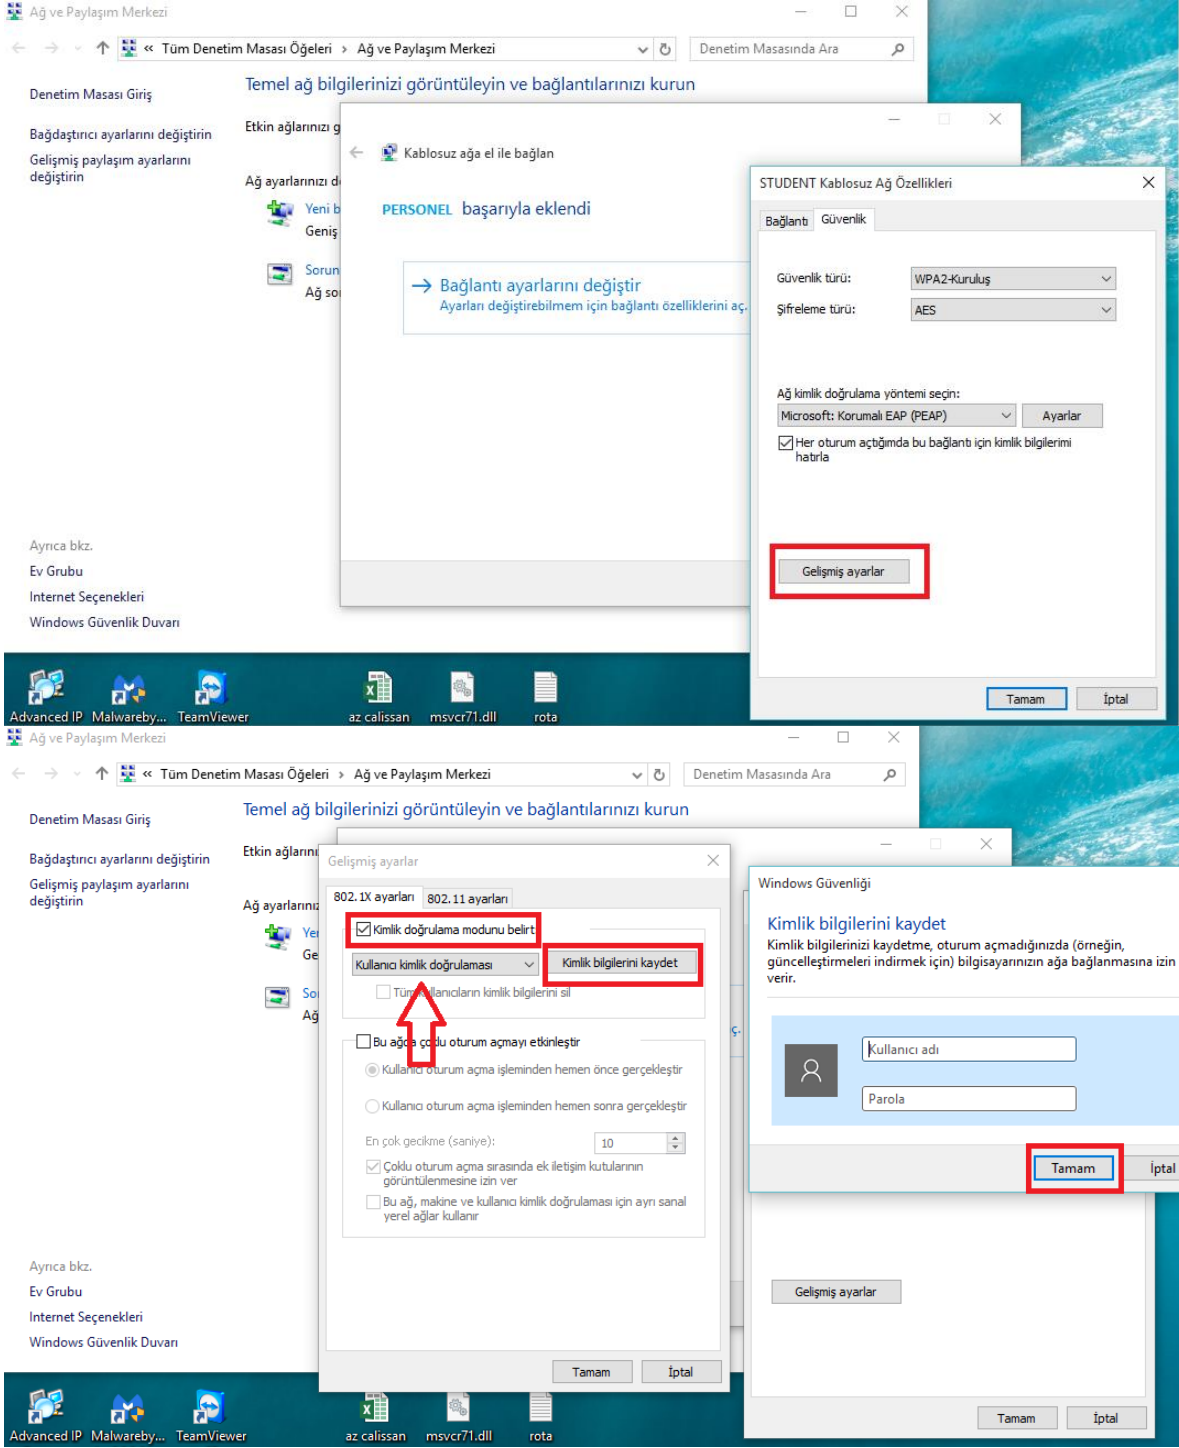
Ağ ve Paylaşım Merkezi

« Tüm Denetim Masası Öğeleri > Ağ ve Paylaşım Merkezi

Denetim Masasında Ara

Denetim Masası Giriş

Bağdaştırıcı ayarlarını değiştirin

Gelişmiş paylaşım ayarlarını değiştirin

Temel ağ bilgilerinizi görüntüleyin ve bağlantılarınızı kurun

Etkin ağlarınızı g

Ağ ayarlarınızı d

Yeni b
Geniş

Sorun
Ağ so

Kablosuz ağa el ile bağlan

PERSONEL başarıyla eklendi

→ Bağlantı ayarlarını değiştir
Ayarları değiştirebilmem için bağlantı özelliklerini aç.

STUDENT Kablosuz Ağ Özellikleri

Bağlantı Güvenlik

Güvenlik türü: WPA2-Kuruluş

Şifreleme türü: AES

Ağ kimlik doğrulama yöntemi seçin:

Microsoft: Korumalı EAP (PEAP) Ayarlar

Her oturum açtığımda bu bağlantı için kimlik bilgilerimi hatırla

Gelişmiş ayarlar

Tamam İptal

Ayrıca bkz.
Ev Grubu
Internet Seçenekleri
Windows Güvenlik Duvarı

Advanced IP Malwareby... TeamViewer az calissan msvcr71.dll rota

Ağ ve Paylaşım Merkezi

« Tüm Denetim Masası Öğeleri > Ağ ve Paylaşım Merkezi

Denetim Masasında Ara

Denetim Masası Giriş

Bağdaştırıcı ayarlarını değiştirin

Gelişmiş paylaşım ayarlarını değiştirin

Temel ağ bilgilerinizi görüntüleyin ve bağlantılarınızı kurun

Etkin ağlarını

Ağ ayarlarınız

Yer
Ge

So
Ağ

Gelişmiş ayarlar

802.1X ayarları 802.11 ayarları

Kimlik doğrulama modunu belirt

Kullanıcı kimlik doğrulaması Kimlik bilgilerini kaydet

Tüm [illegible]llanıcıların kimlik bilgilerini sil

Bu ağ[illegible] ço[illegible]lu oturum açmayı etkinleştir

Kullanıcı oturum açma işleminden hemen önce gerçekleştir

Kullanıcı oturum açma işleminden hemen sonra gerçekleştir

En çok gecikme (saniye): 10

Çoklu oturum açma sırasında ek iletişim kutularının görüntülenmesine izin ver

Bu ağ, makine ve kullanıcı kimlik doğrulaması için ayrı sanal yerel ağlar kullanır

Tamam İptal

Windows Güvenliği

Kimlik bilgilerini kaydet

Kimlik bilgilerinizi kaydetme, oturum açmadığınızda (örneğin, güncelleştirmeleri indirmek için) bilgisayarınızın ağa bağlanmasına izin verir.

Kullanıcı adı

Parola

Tamam İptal

Gelişmiş ayarlar

Tamam İptal

Ayrıca bkz.
Ev Grubu
Internet Seçenekleri
Windows Güvenlik Duvarı

Advanced IP Malwareby... TeamViewer az calissan msvcr71.dll rota